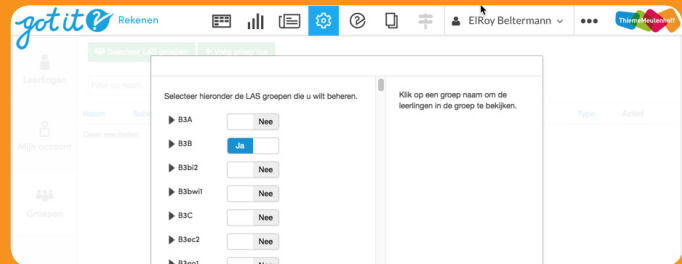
got it? Rekenen

ElRoy Beltermann

ThiemeMeulenhoff

Leerlingen

Mijn account

Groepen

Selecteer hieronder de LAS groepen die u wilt beheren.

B3A Nee

B3B Ja

B3bi2 Nee

B3bwi1 Nee

B3C Nee

B3ec2 Nee

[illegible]

Klik op een groep naam om de leerlingen in de groep te bekijken.

Type Actief